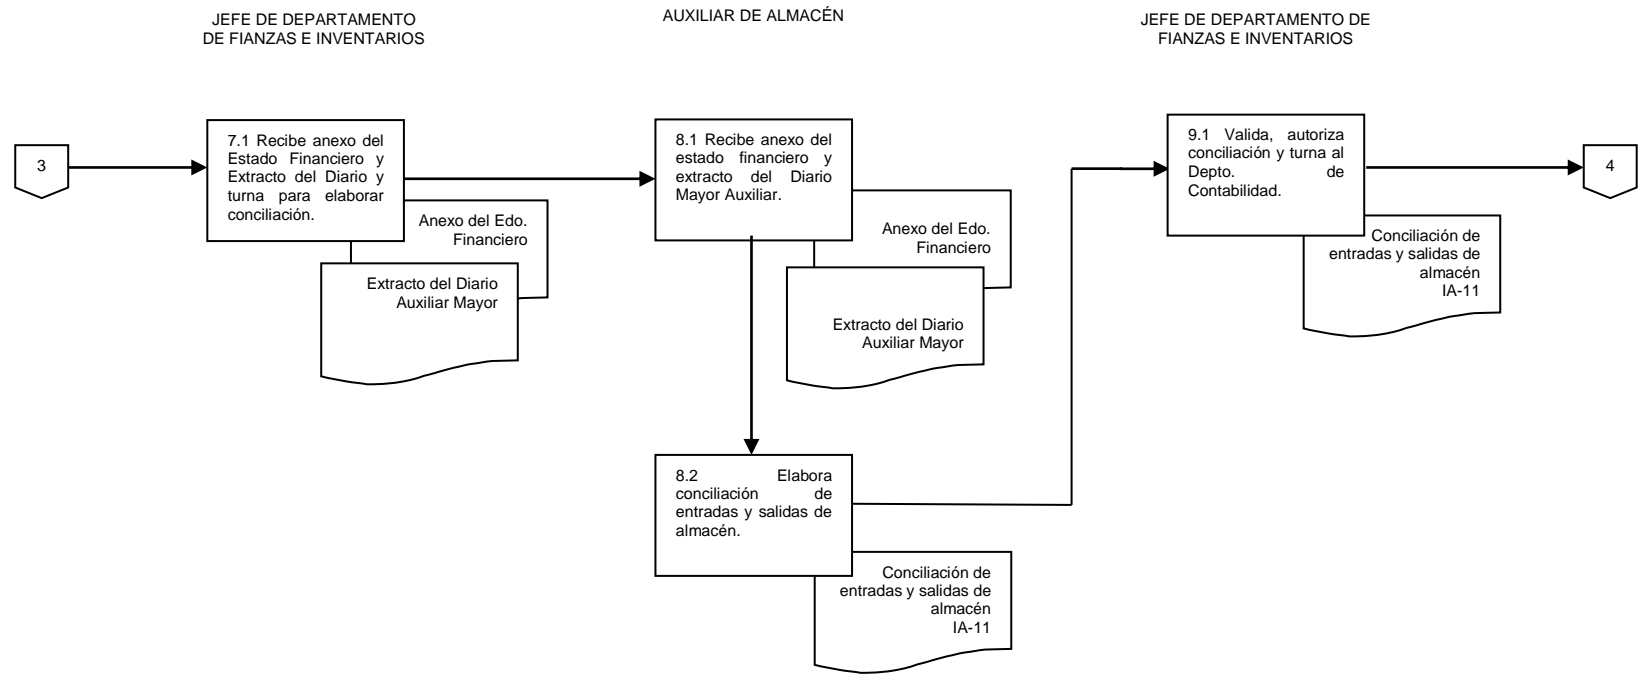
JEFE DE DEPARTAMENTO DE FIANZAS E INVENTARIOS

AUXILIAR DE ALMACÉN

JEFE DE DEPARTAMENTO DE FIANZAS E INVENTARIOS

3

7.1 Recibe anexo del Estado Financiero y Extracto del Diario y turna para elaborar conciliación.

Anexo del Edo. Financiero

Extracto del Diario Auxiliar Mayor

8.1 Recibe anexo del estado financiero y extracto del Diario Mayor Auxiliar.

Anexo del Edo. Financiero

Extracto del Diario Auxiliar Mayor

8.2 Elabora conciliación de entradas y salidas de almacén.

Conciliación de entradas y salidas de almacén IA-11

9.1 Valida, autoriza conciliación y turna al Depto. de Contabilidad.

Conciliación de entradas y salidas de almacén IA-11

4